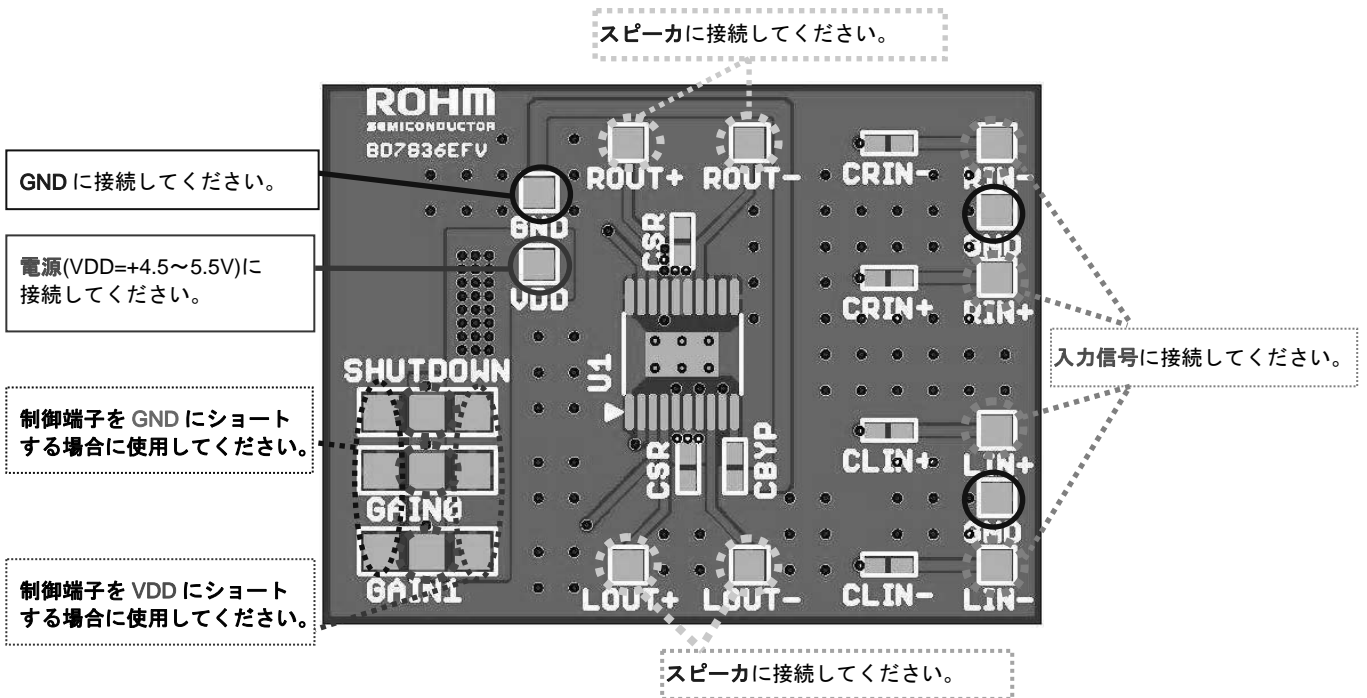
スピーカに接続してください。

ROHM
SEMICONDUCTOR
BD7836EFV

GNDに接続してください。

電源(VDD=+4.5〜5.5V)に接続してください。

ROUT+ ROUT-
CRIN- RIN-
GND
GND
VDD
CSR
CRIN+ RIN+
入力信号に接続してください。
SHUTDOWN
U1
制御端子をGNDにショートする場合に使用してください。
CLIN+ LIN+
CSR CBYP
GND
GAIN0
GAIN1
制御端子をVDDにショートする場合に使用してください。
LOUT+ LOUT-
CLIN- LIN-

スピーカに接続してください。